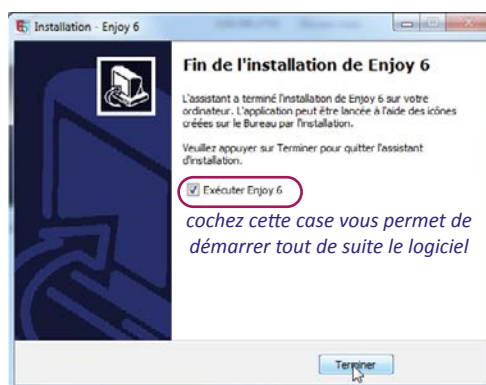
Installation - Enjoy 6

Fin de l'installation de Enjoy 6

L'assistant a terminé l'installation de Enjoy 6 sur votre ordinateur. L'application peut être lancée à l'aide des icônes créées sur le Bureau par l'installation.

Veuillez appuyer sur Terminer pour quitter l'assistant d'installation.

Exécuter Enjoy 6

cochez cette case vous permet de démarrer tout de suite le logiciel

Terminer